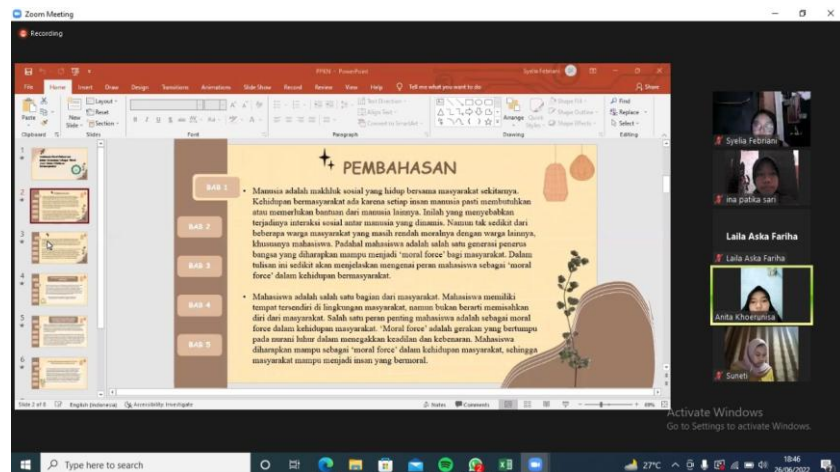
Zoom Meeting

Recording

PPKN - PowerPoint

Syelia Febriani

File Home Insert Draw Design Transitions Animations Slide Show Record Review View Help Tell me what you want to do

Share

Paste New Slide Layout Reset Section

Clipboard Slides Font Paragraph Drawing Editing

Text Direction Align Text Convert to SmartArt

Arrange Quick Styles

Shape Fill Shape Outline Shape Effects

Find Replace Select

PEMBAHASAN

BAB 1

BAB 2

BAB 3

BAB 4

BAB 5

• Manusia adalah makhluk sosial yang hidup bersama masyarakat sekitarnya. Kehidupan bermasyarakat ada karena setiap insan manusia pasti membutuhkan atau memerlukan bantuan dari manusia lainnya. Inilah yang menyebabkan terjadinya interaksi sosial antar manusia yang dinamis. Namun tak sedikit dari beberapa warga masyarakat yang masih rendah moralnya dengan warga lainnya, khususnya mahasiswa. Padahal mahasiswa adalah salah satu generasi penerus bangsa yang diharapkan mampu menjadi 'moral force' bagi masyarakat. Dalam tulisan ini sedikit akan menjelaskan mengenai peran mahasiswa sebagai 'moral force' dalam kehidupan bermasyarakat.

• Mahasiswa adalah salah satu bagian dari masyarakat. Mahasiswa memiliki tempat tersendiri di lingkungan masyarakat, namun bukan berarti memisahkan diri dari masyarakat. Salah satu peran penting mahasiswa adalah sebagai moral force dalam kehidupan masyarakat. 'Moral force' adalah gerakan yang bertumpu pada nurani luhur dalam menegakkan keadilan dan kebenaran. Mahasiswa diharapkan mampu sebagai 'moral force' dalam kehidupan masyarakat, sehingga masyarakat mampu menjadi insan yang bermoral.

Slide 2 of 8 English (Indonesia) Accessibility: Investigate Notes Comments 69%

Syelia Febriani

ina patika sari

Laila Aska Fariha

Laila Aska Fariha

Anita Khoerunisa

Suneti

Activate Windows
Go to Settings to activate Windows.

Type here to search

27°C 18:46 26/06/2022